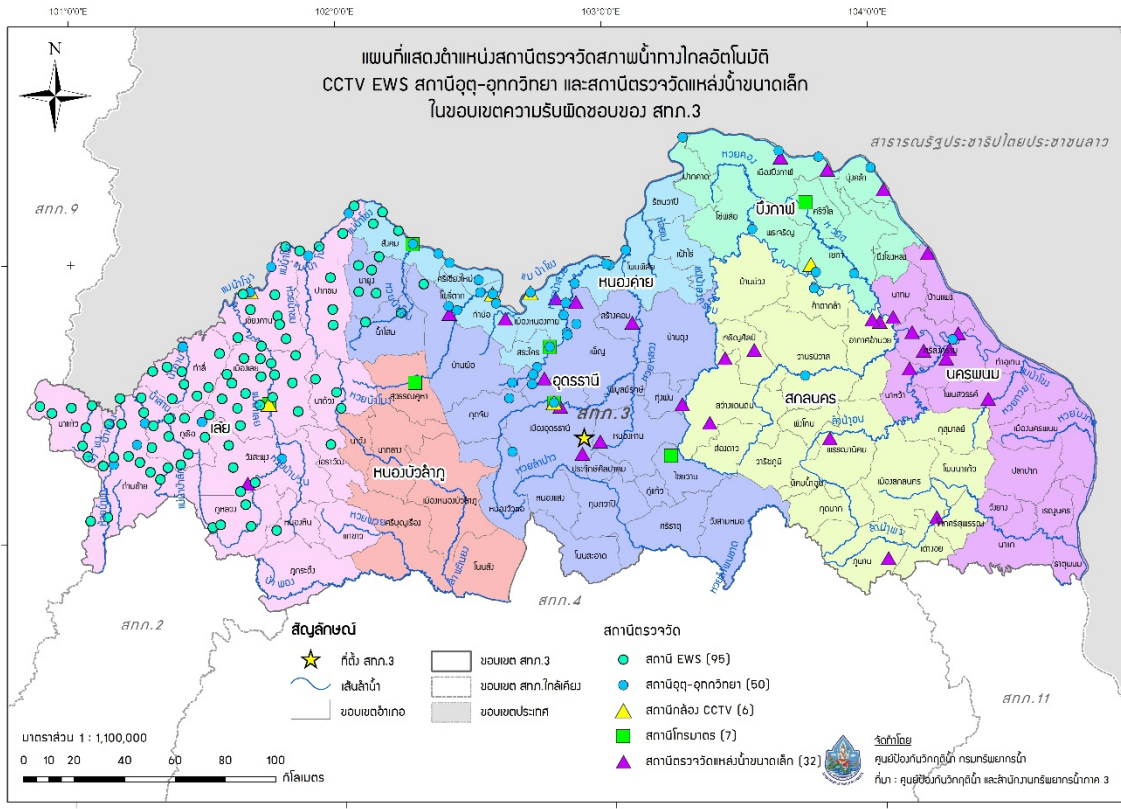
101°0'0"E
102°0'0"E
103°0'0"E
104°0'0"E

N

แผนที่แสดงตำแหน่งสถานีตรวจวัดสภาพน้ำทางไกลอัตโนมัติ
CCTV EWS สถานีอุตุ-อุทกวิทยา และสถานีตรวจวัดแหล่งน้ำขนาดเล็ก
ในขอบเขตความรับผิดชอบของ สทภ.3

สาธารณรัฐประชาธิปไตยประชาชนลาว

สทภ.9

บึงกาฬ

หนองคาย

อุดรธานี

สทภ.3

เลย

หนองบัวลำภู

สกลนคร

นครพนม

สทภ.2

สทภ.4

สทภ.11

สัญลักษณ์

ที่ตั้ง สทภ.3

เส้นลำน้ำ

ขอบเขตอำเภอ

ขอบเขต สทภ.3

ขอบเขต สทภ.ใกล้เคียง

ขอบเขตประเทศ

สถานีตรวจวัด

สถานี EWS (95)

สถานีอุตุ-อุทกวิทยา (50)

สถานีกล้อง CCTV (6)

สถานีโทรมาตร (7)

สถานีตรวจวัดแหล่งน้ำขนาดเล็ก (32)

มาตราส่วน 1 : 1,100,000

0 10 20 40 60 80 100
กิโลเมตร

จัดทำโดย
ศูนย์ป้องกันวิกฤติน้ำ กรมทรัพยากรน้ำ
ที่มา : ศูนย์ป้องกันวิกฤติน้ำ และสำนักงานทรัพยากรน้ำภาค 3